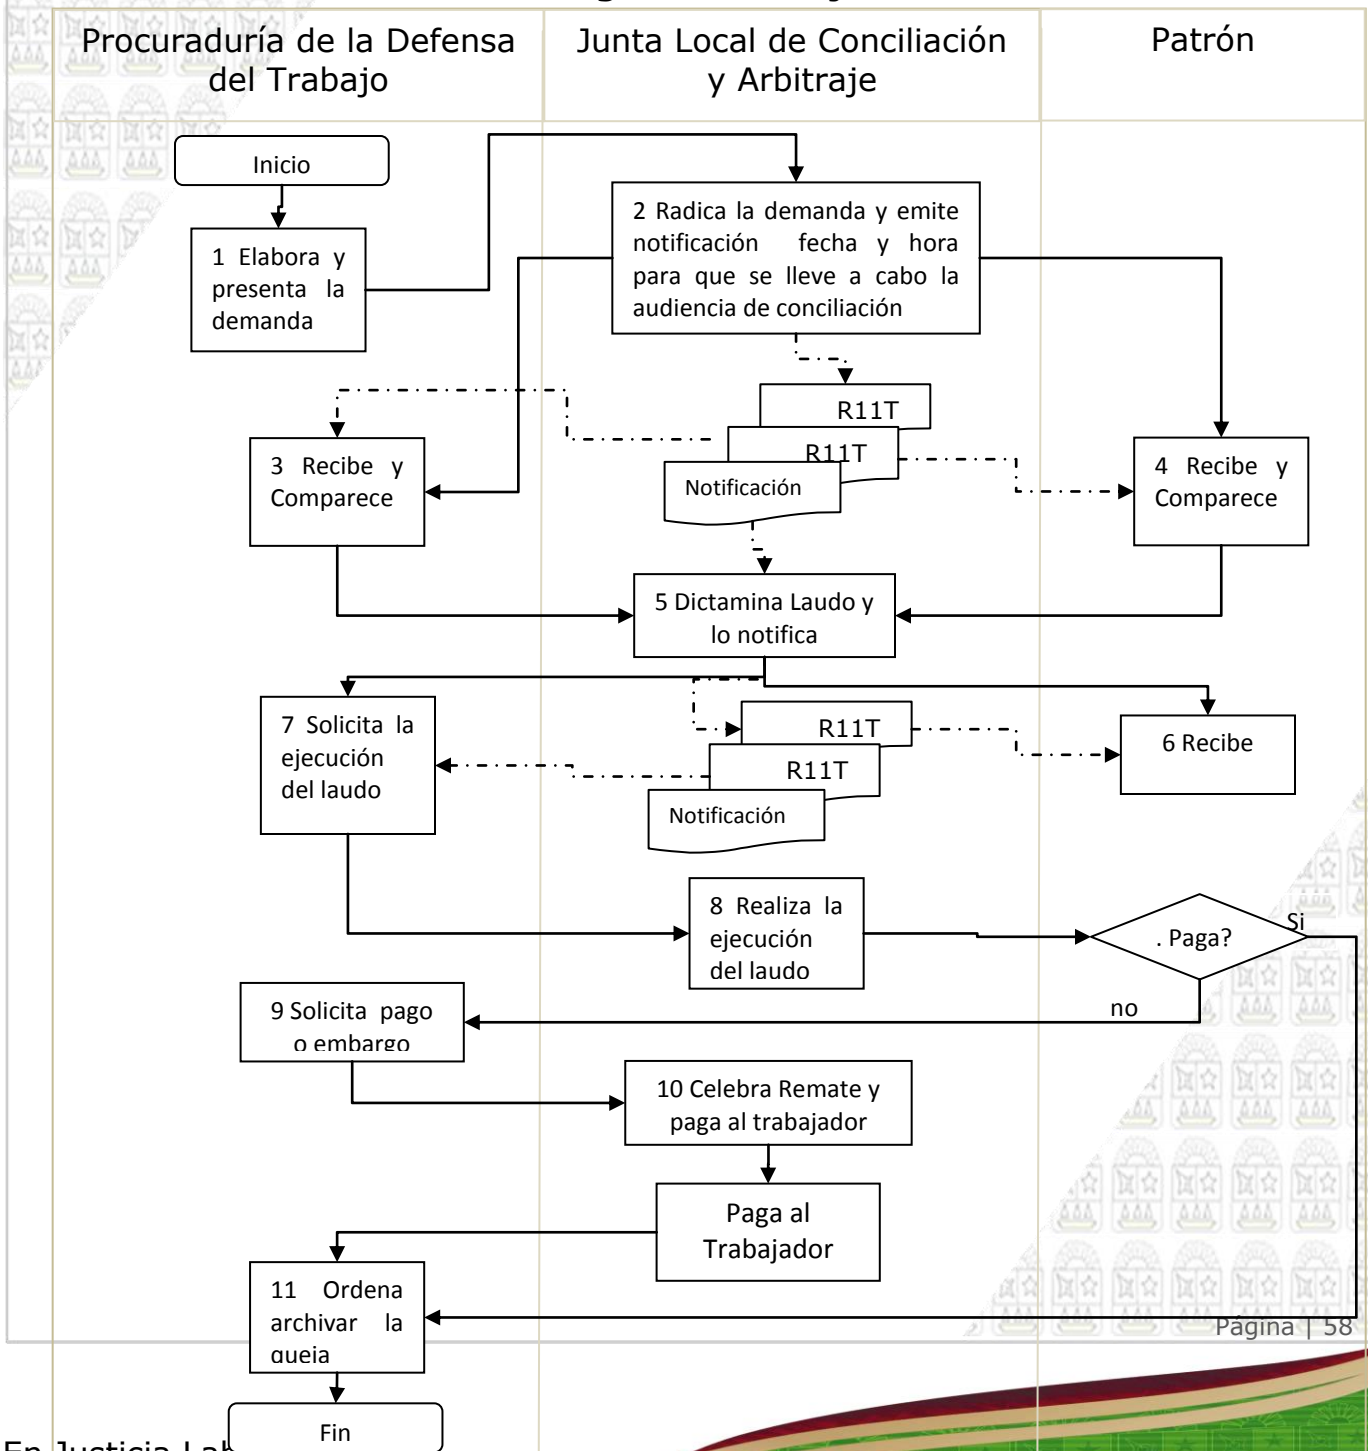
| Procuraduría de la Defensa del Trabajo | Junta Local de Conciliación y Arbitraje | Patrón |
|---|---|---|

Inicio

1 Elabora y presenta la demanda

2 Radica la demanda y emite notificación fecha y hora para que se lleve a cabo la audiencia de conciliación

R11T

R11T

Notificación

3 Recibe y Comparece

4 Recibe y Comparece

5 Dictamina Laudo y lo notifica

7 Solicita la ejecución del laudo

R11T

R11T

Notificación

6 Recibe

8 Realiza la ejecución del laudo

. Paga?

Si

no

9 Solicita pago o embargo

10 Celebra Remate y paga al trabajador

Paga al Trabajador

11 Ordena archivar la queja

Fin

Página | 58

En Justicia Lab